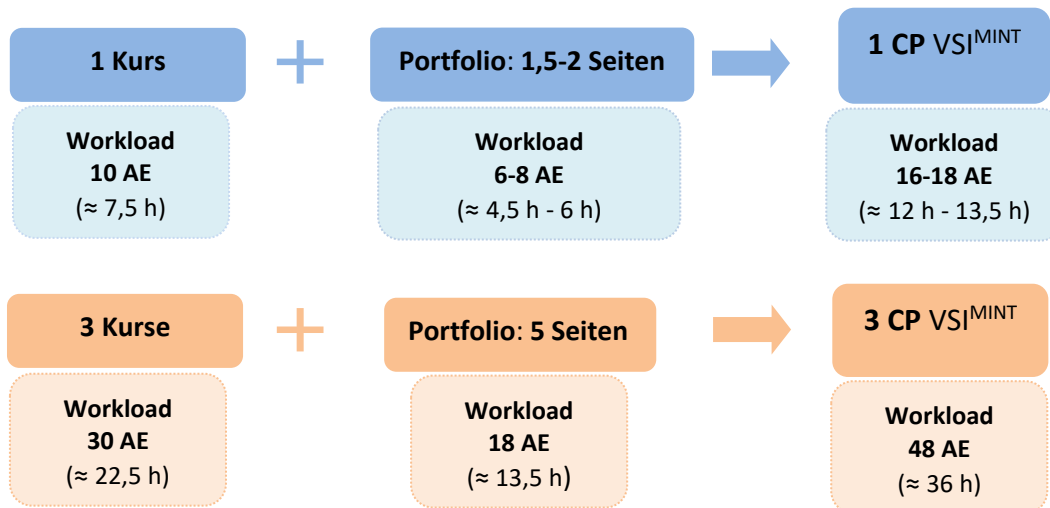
1 Kurs

Workload
10 AE
(≈ 7,5 h)

Portfolio: 1,5-2 Seiten

Workload
6-8 AE
(≈ 4,5 h - 6 h)

1 CP VSI$^{MINT}$

Workload
16-18 AE
(≈ 12 h - 13,5 h)

3 Kurse

Workload
30 AE
(≈ 22,5 h)

Portfolio: 5 Seiten

Workload
18 AE
(≈ 13,5 h)

3 CP VSI$^{MINT}$

Workload
48 AE
(≈ 36 h)